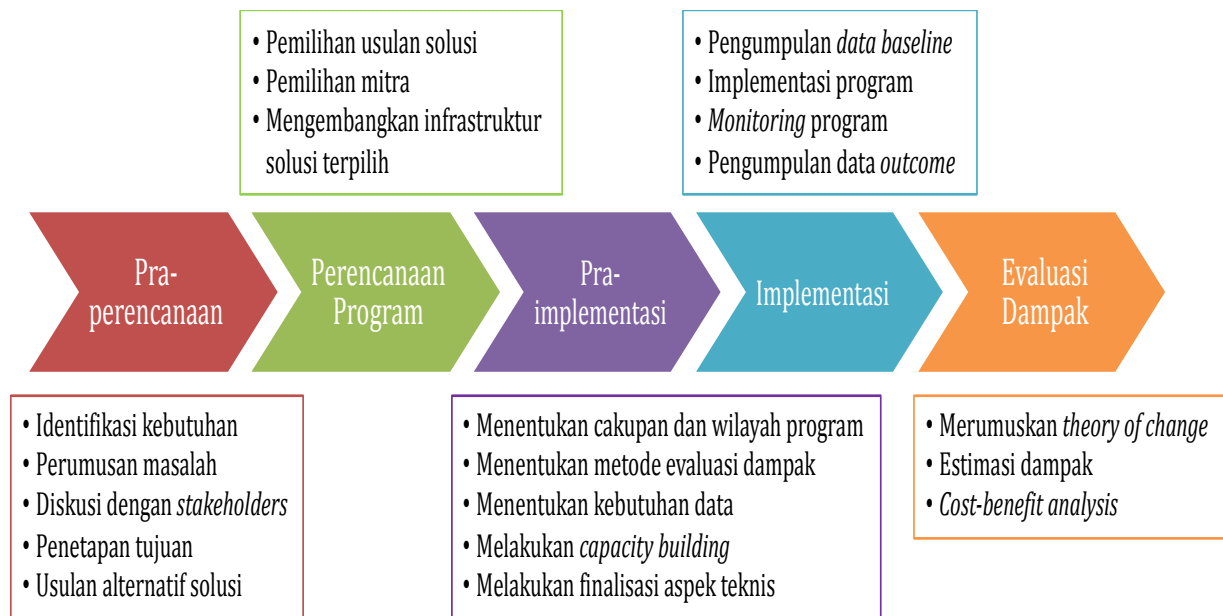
• Pemilihan usulan solusi
• Pemilihan mitra
• Mengembangkan infrastruktur solusi terpilih

• Pengumpulan *data baseline*
• Implementasi program
• *Monitoring* program
• Pengumpulan data *outcome*

Pra-perencanaan

Perencanaan Program

Pra-implementasi

Implementasi

Evaluasi Dampak

• Identifikasi kebutuhan
• Perumusan masalah
• Diskusi dengan *stakeholders*
• Penetapan tujuan
• Usulan alternatif solusi

• Menentukan cakupan dan wilayah program
• Menentukan metode evaluasi dampak
• Menentukan kebutuhan data
• Melakukan *capacity building*
• Melakukan finalisasi aspek teknis

• Merumuskan *theory of change*
• Estimasi dampak
• *Cost-benefit analysis*